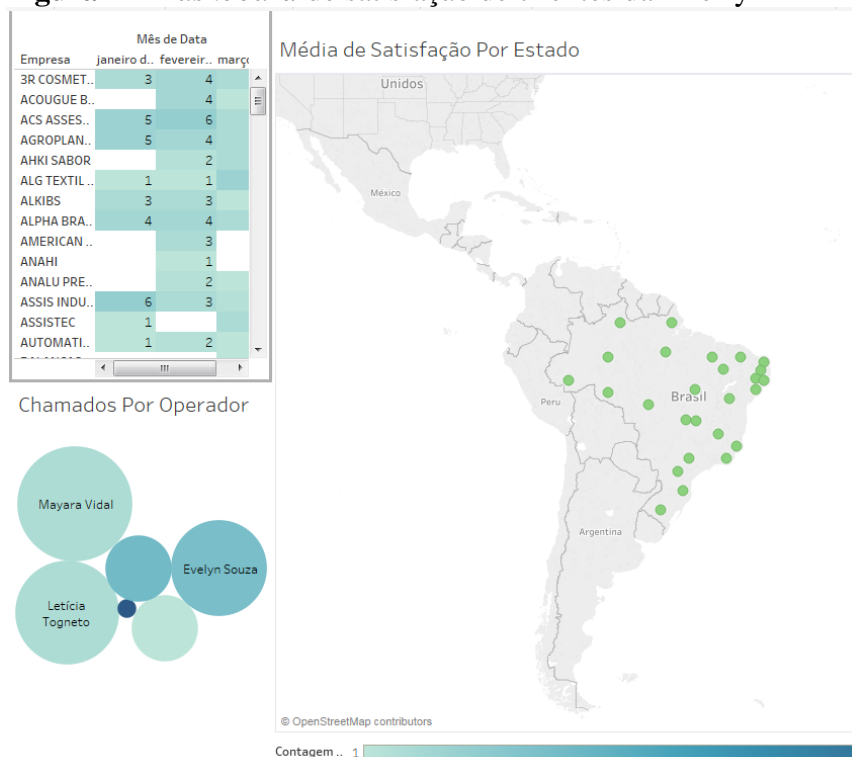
Mês de Data

| Empresa | janeiro d.. | fevereir.. | març |
|---|---|---|---|
| 3R COSMET.. | 3 | 4 | |
| ACOUGUE B.. | | 4 | |
| ACS ASSES.. | 5 | 6 | |
| AGROPLAN.. | 5 | 4 | |
| AHKI SABOR | | 2 | |
| ALG TEXTIL .. | 1 | 1 | |
| ALKIBS | 3 | 3 | |
| ALPHA BRA.. | 4 | 4 | |
| AMERICAN .. | | 3 | |
| ANAHI | | 1 | |
| ANALU PRE.. | | 2 | |
| ASSIS INDU.. | 6 | 3 | |
| ASSISTEC | 1 | | |
| AUTOMATI.. | 1 | 2 | |

Média de Satisfação Por Estado

Unidos

México

Brasil

Peru

Argentina

© OpenStreetMap contributors

Chamados Por Operador

Mayara Vidal

Evelyn Souza

Letícia Togneto

Contagem .. 1